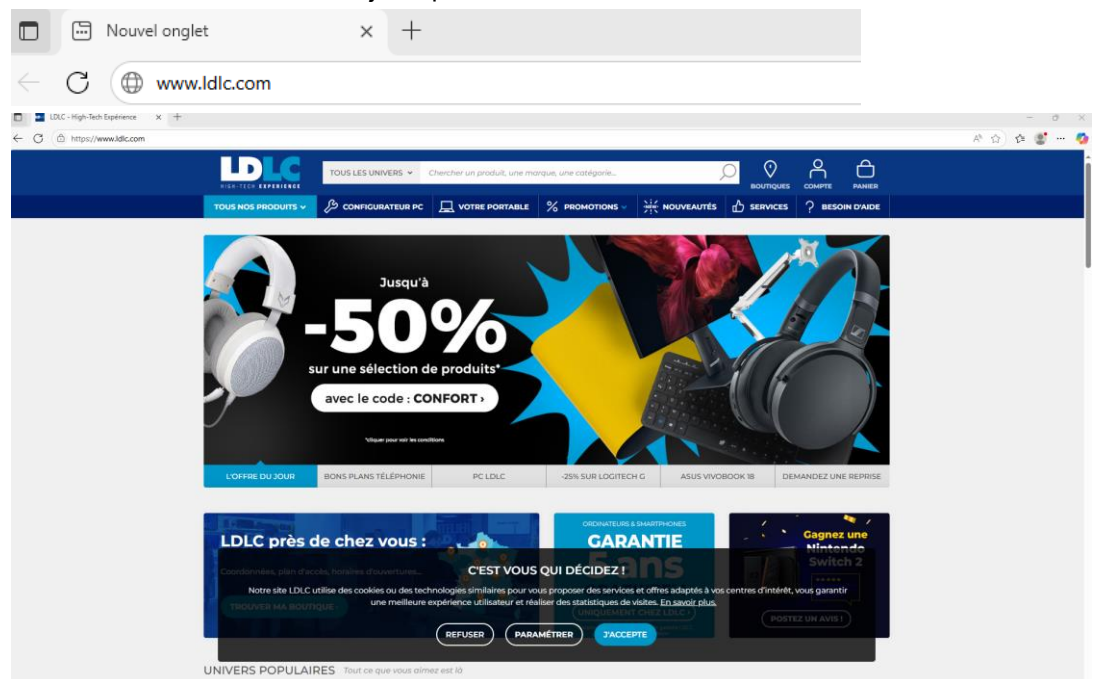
Nouvel onglet

www.ldlc.com

LDLC - High-Tech Expérience

https://www.ldlc.com

LDLC HIGH-TECH EXPERIENCE

TOUS LES UNIVERS

Chercher un produit, une marque, une catégorie...

BOUTIQUES COMPTE PANIER

TOUS NOS PRODUITS CONFIGURATEUR PC VOTRE PORTABLE PROMOTIONS NOUVEAUTÉS SERVICES BESOIN D'AIDE

Jusqu'à -50% sur une sélection de produits*

avec le code : CONFORT ›

*cliquer pour voir les conditions

L'OFFRE DU JOUR | BONS PLANS TÉLÉPHONIE | PC LDLC | -25% SUR LOGITECH G | ASUS VIVOBOOK 18 | DEMANDEZ UNE REPRISE

LDLC près de chez vous :

Coordonnées, plan d'accès, horaires d'ouvertures...

TROUVER MA BOUTIQUE

ORDINATEURS & SMARTPHONES

GARANTIE 5 ans

UNIQUEMENT CHEZ LDLC

Gagnez une Nintendo Switch 2

POSTEZ UN AVIS !

C'EST VOUS QUI DÉCIDEZ !

Notre site LDLC utilise des cookies ou des technologies similaires pour vous proposer des services et offres adaptés à vos centres d'intérêt, vous garantir une meilleure expérience utilisateur et réaliser des statistiques de visites. En savoir plus.

REFUSER PARAMÉTRER J'ACCEPTE

UNIVERS POPULAIRES Tout ce que vous aimez est là